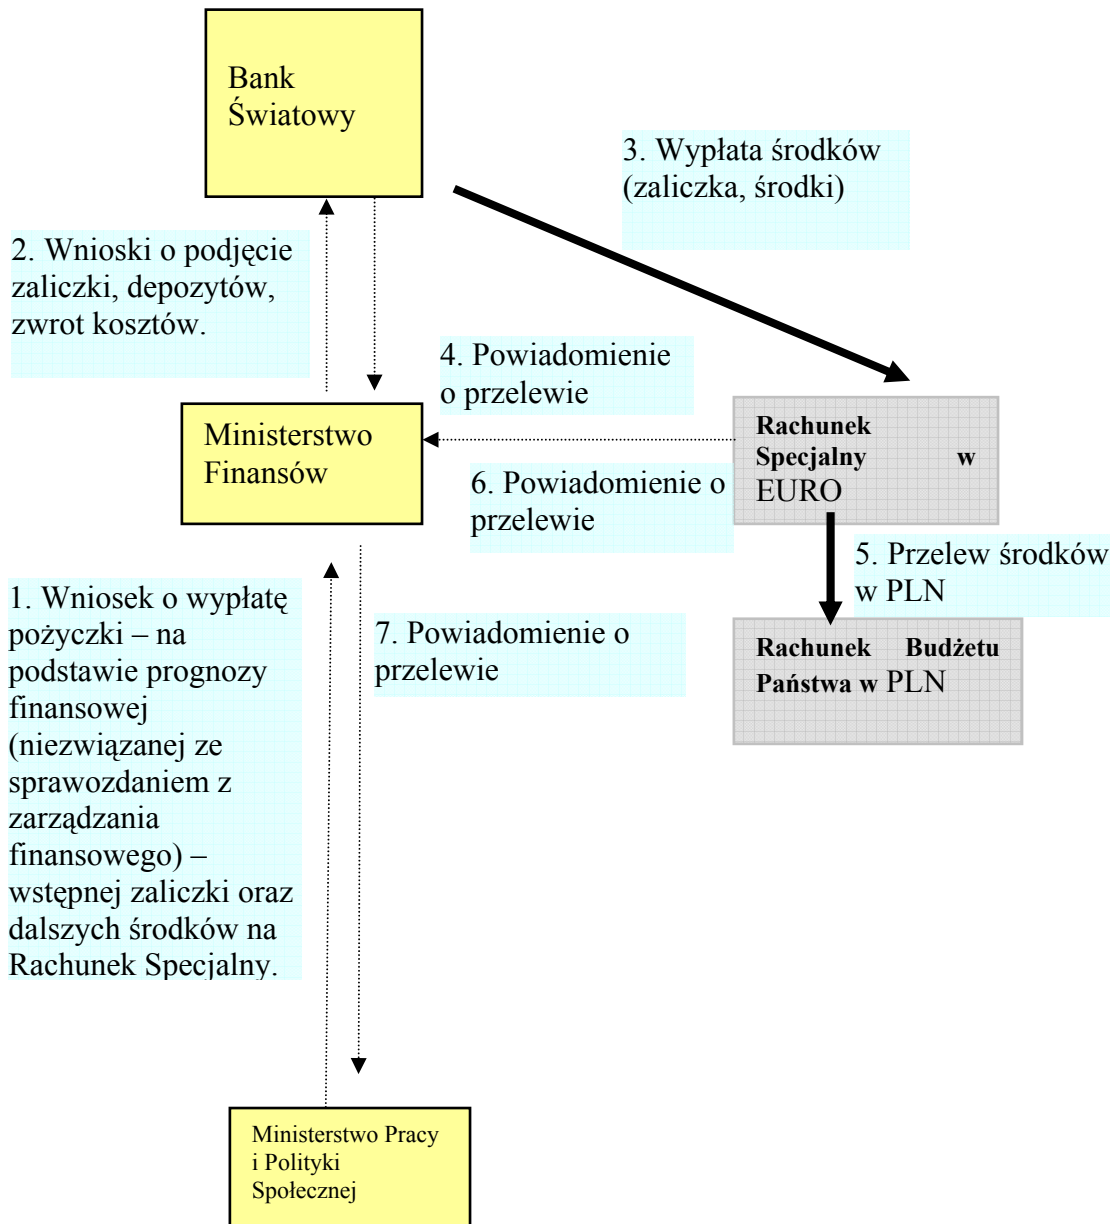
Bank Światowy

3. Wypłata środków (zaliczka, środki)

2. Wnioski o podjęcie zaliczki, depozytów, zwrot kosztów.

4. Powiadomienie o przelewie

Ministerstwo Finansów

Rachunek Specjalny w EURO

6. Powiadomienie o przelewie

5. Przelew środków w PLN

1. Wniosek o wypłatę pożyczki – na podstawie prognozy finansowej (niezwiązanej ze sprawozdaniem z zarządzania finansowego) – wstępnej zaliczki oraz dalszych środków na Rachunek Specjalny.

7. Powiadomienie o przelewie

Rachunek Budżetu Państwa w PLN

Ministerstwo Pracy i Polityki Społecznej